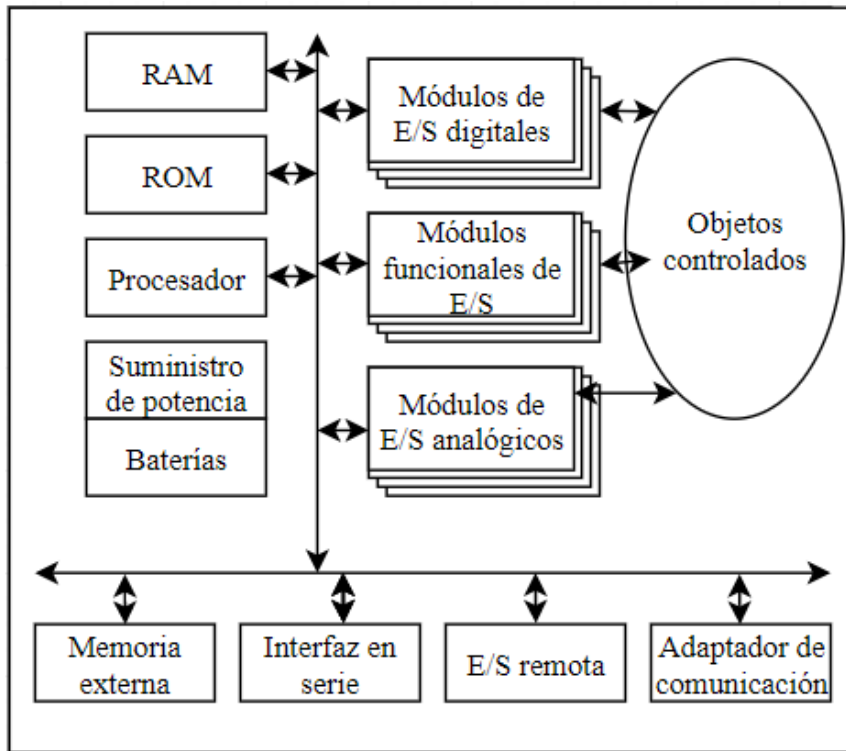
RAM

ROM

Procesador

Suministro de potencia

Baterías

Módulos de E/S digitales

Módulos funcionales de E/S

Módulos de E/S analógicos

Objetos controlados

Memoria externa

Interfaz en serie

E/S remota

Adaptador de comunicación